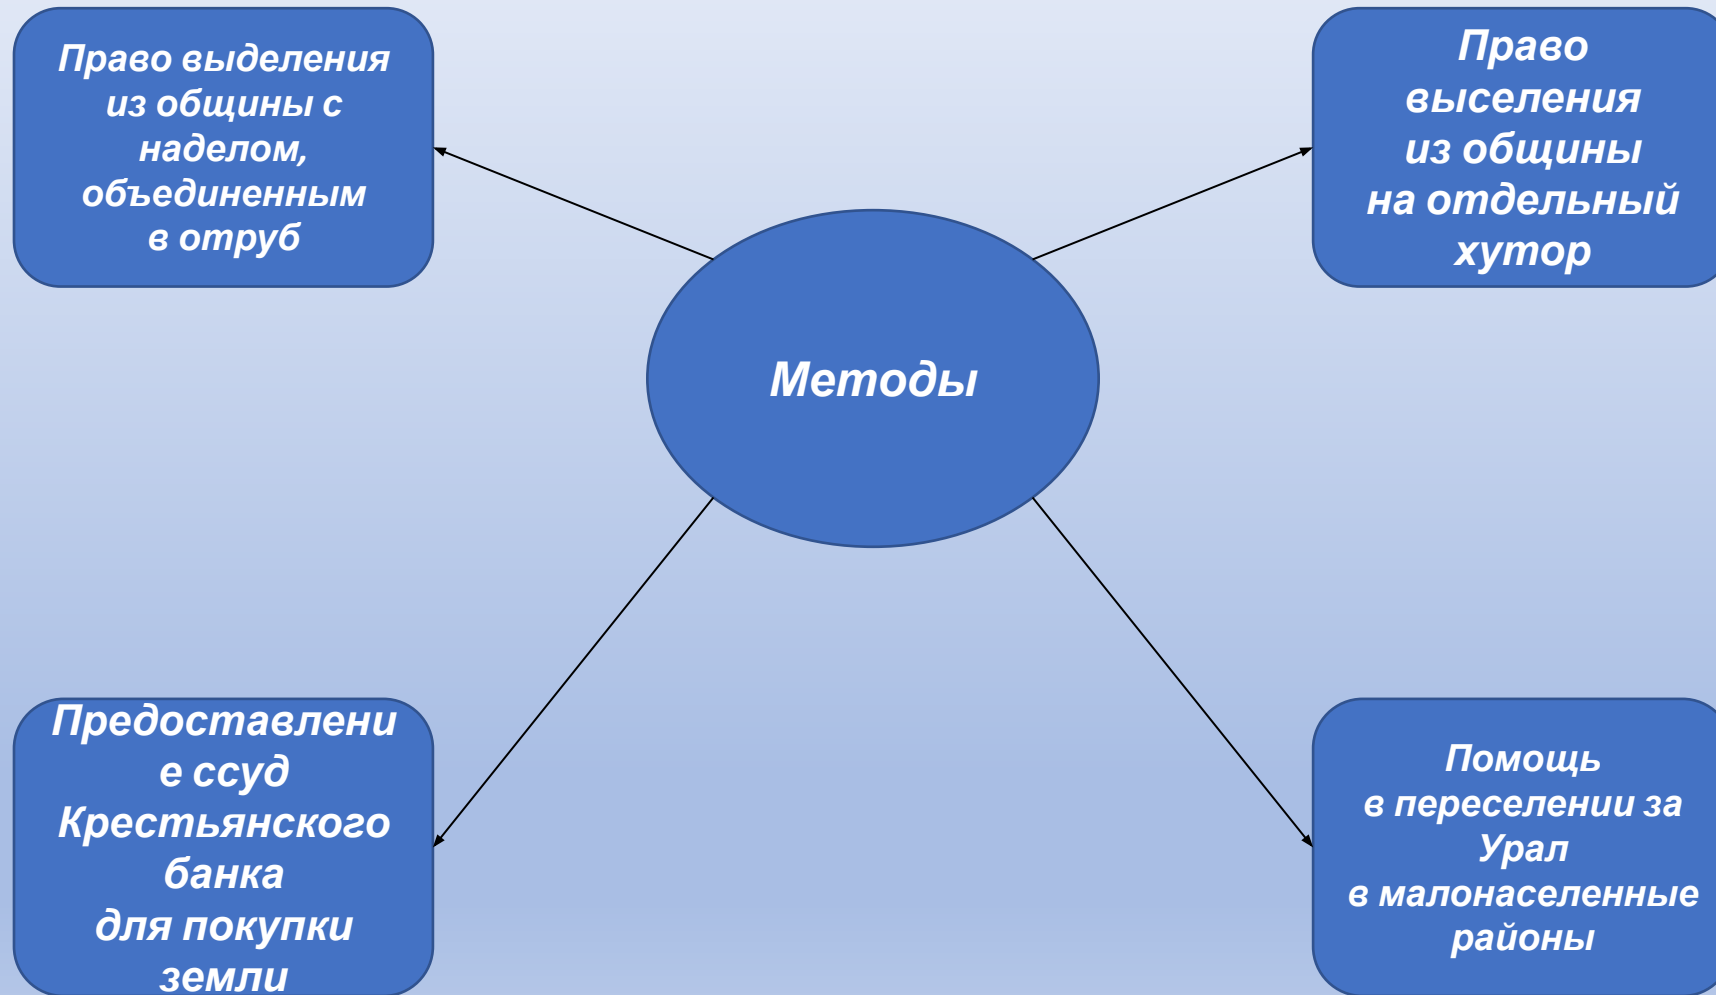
Право выделения из общины с наделом, объединенным в отруб

Право выселения из общины на отдельный хутор

Методы

Предоставлени е ссуд Крестьянского банка для покупки земли

Помощь в переселении за Урал в малонаселенные районы